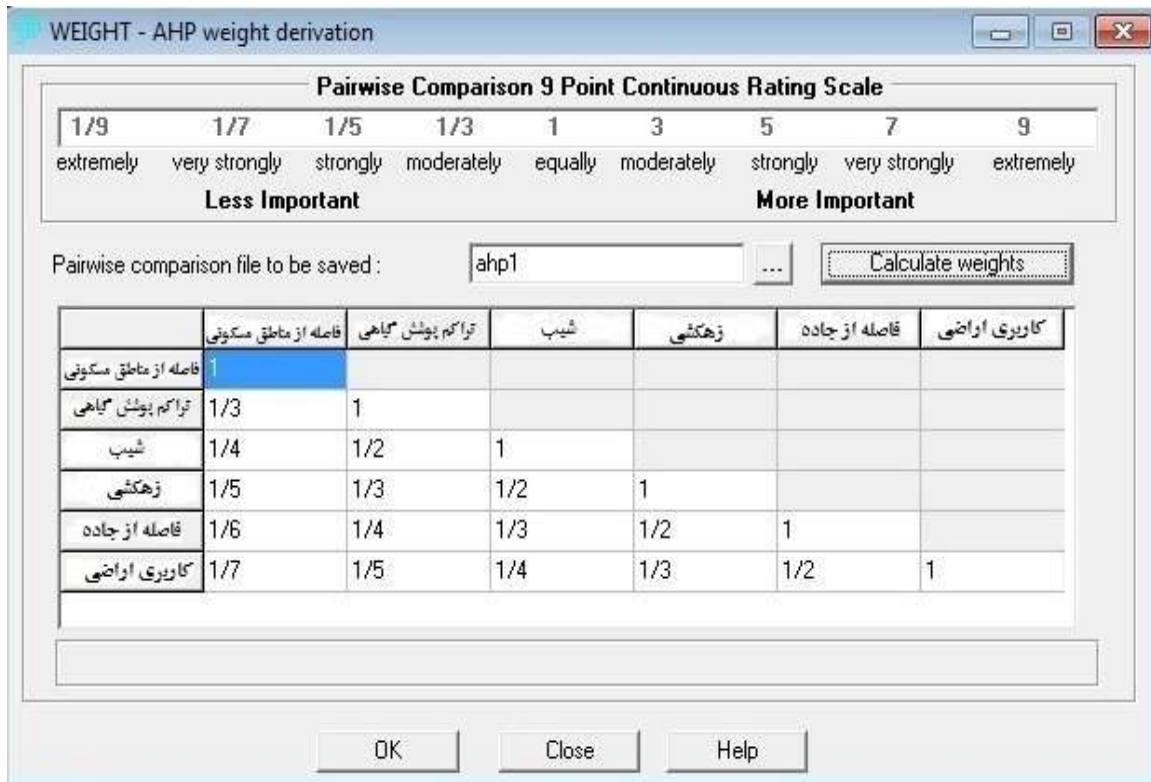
WEIGHT - AHP weight derivation

Pairwise Comparison 9 Point Continuous Rating Scale

| 1/9 | 1/7 | 1/5 | 1/3 | 1 | 3 | 5 | 7 | 9 |
|---|---|---|---|---|---|---|---|---|
| extremely | very strongly | strongly | moderately | equally | moderately | strongly | very strongly | extremely |

Less Important

More Important

Pairwise comparison file to be saved : ahp1 ... Calculate weights

| | فاصله از مناطق مسکونی | تراکم پوشش گیاهی | شیب | زهکشی | فاصله از جاده | کاربری اراضی |
|---|---|---|---|---|---|---|
| فاصله از مناطق مسکونی | 1 | | | | | |
| تراکم پوشش گیاهی | 1/3 | 1 | | | | |
| شیب | 1/4 | 1/2 | 1 | | | |
| زهکشی | 1/5 | 1/3 | 1/2 | 1 | | |
| فاصله از جاده | 1/6 | 1/4 | 1/3 | 1/2 | 1 | |
| کاربری اراضی | 1/7 | 1/5 | 1/4 | 1/3 | 1/2 | 1 |

OK Close Help